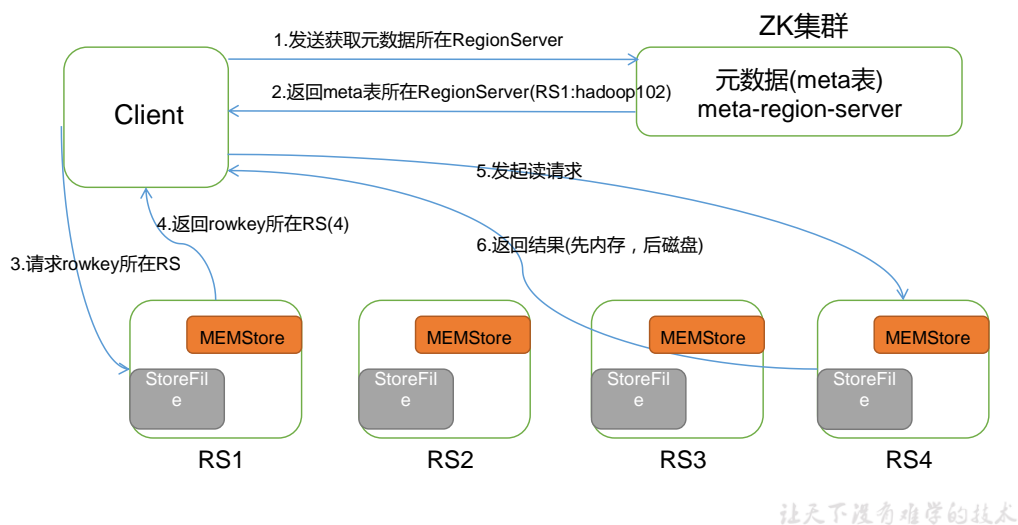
ZK集群

1.发送获取元数据所在RegionServer

Client

元数据(meta表)
meta-region-server

2.返回meta表所在RegionServer(RS1:hadoop102)

5.发起读请求

4.返回rowkey所在RS(4)

6.返回结果(先内存，后磁盘)

3.请求rowkey所在RS

MEMStore

StoreFile

RS1

MEMStore

StoreFile

RS2

MEMStore

StoreFile

RS3

MEMStore

StoreFile

RS4

让天下没有难学的技术